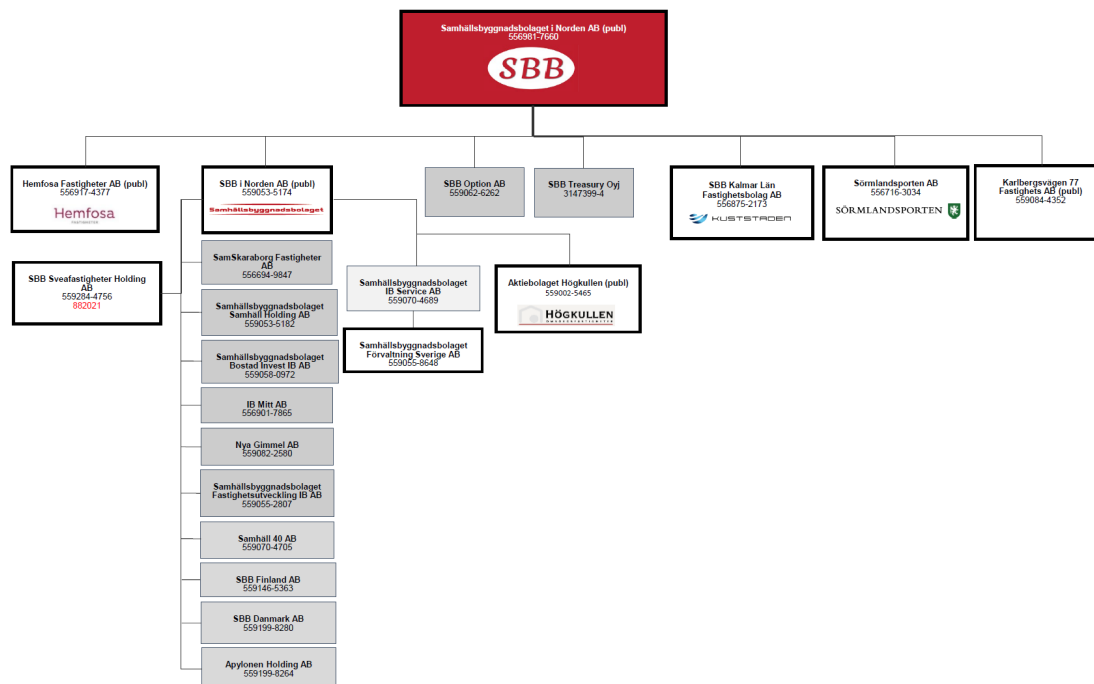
Samhällsbyggnadsbolaget i Norden AB (publ)
556981-7660
SBB

Hemfosa Fastigheter AB (publ)
556917-4377
Hemfosa

SBB i Norden AB (publ)
559053-5174
Samhällsbyggnadsbolaget

SBB Option AB
559062-6262

SBB Treasury Oyj
3147399-4

SBB Kalmar Län Fastighetsbolag AB
556875-2173
KUSTSTADEN

Sörmlandsporten AB
556716-3034
SÖRMLANDSPORTEN

Karlbergsvägen 77 Fastighets AB (publ)
559084-4352

SBB Sveafastigheter Holding AB
559284-4756
882021

SamSkaraborg Fastigheter AB
556694-9847

Samhällsbyggnadsbolaget Samhall Holding AB
559053-5182

Samhällsbyggnadsbolaget Bostad Invest IB AB
559058-0972

IB Mitt AB
556901-7865

Nya Gimmel AB
559082-2580

Samhällsbyggnadsbolaget Fastighetsutveckling IB AB
559055-2807

Samhäll 40 AB
559070-4705

SBB Finland AB
559146-5363

SBB Danmark AB
559199-8280

Apylonen Holding AB
559199-8264

Samhällsbyggnadsbolaget IB Service AB
559070-4689

Samhällsbyggnadsbolaget Förvaltning Sverige AB
559055-8648

Aktiebolaget Högkullen (publ)
559002-5465
HÖGKULLEN